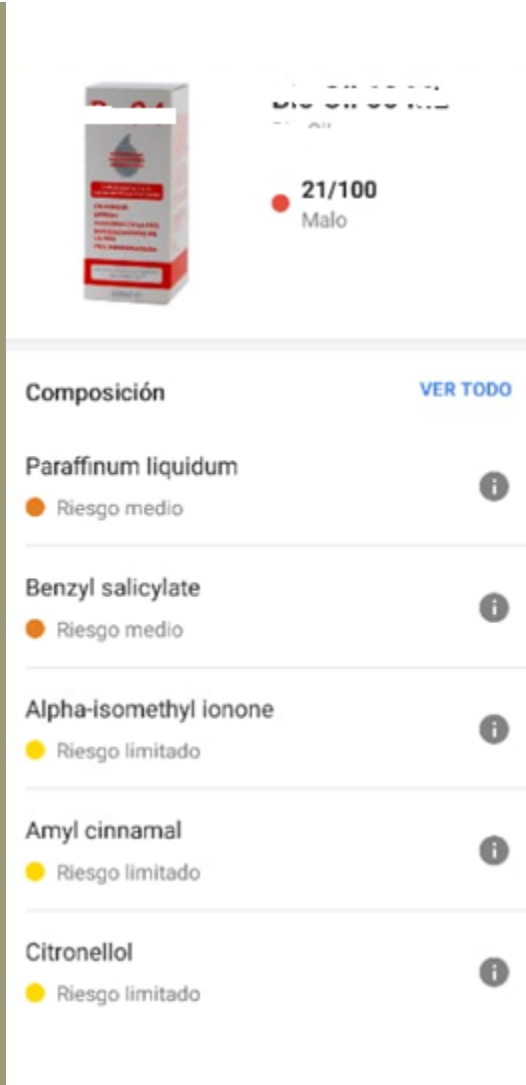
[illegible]

21/100
Malo

Composición

VER TODO

Paraffinum liquidum
Riesgo medio

Benzyl salicylate
Riesgo medio

Alpha-isomethyl ionone
Riesgo limitado

Amyl cinnamal
Riesgo limitado

Citronellol
Riesgo limitado